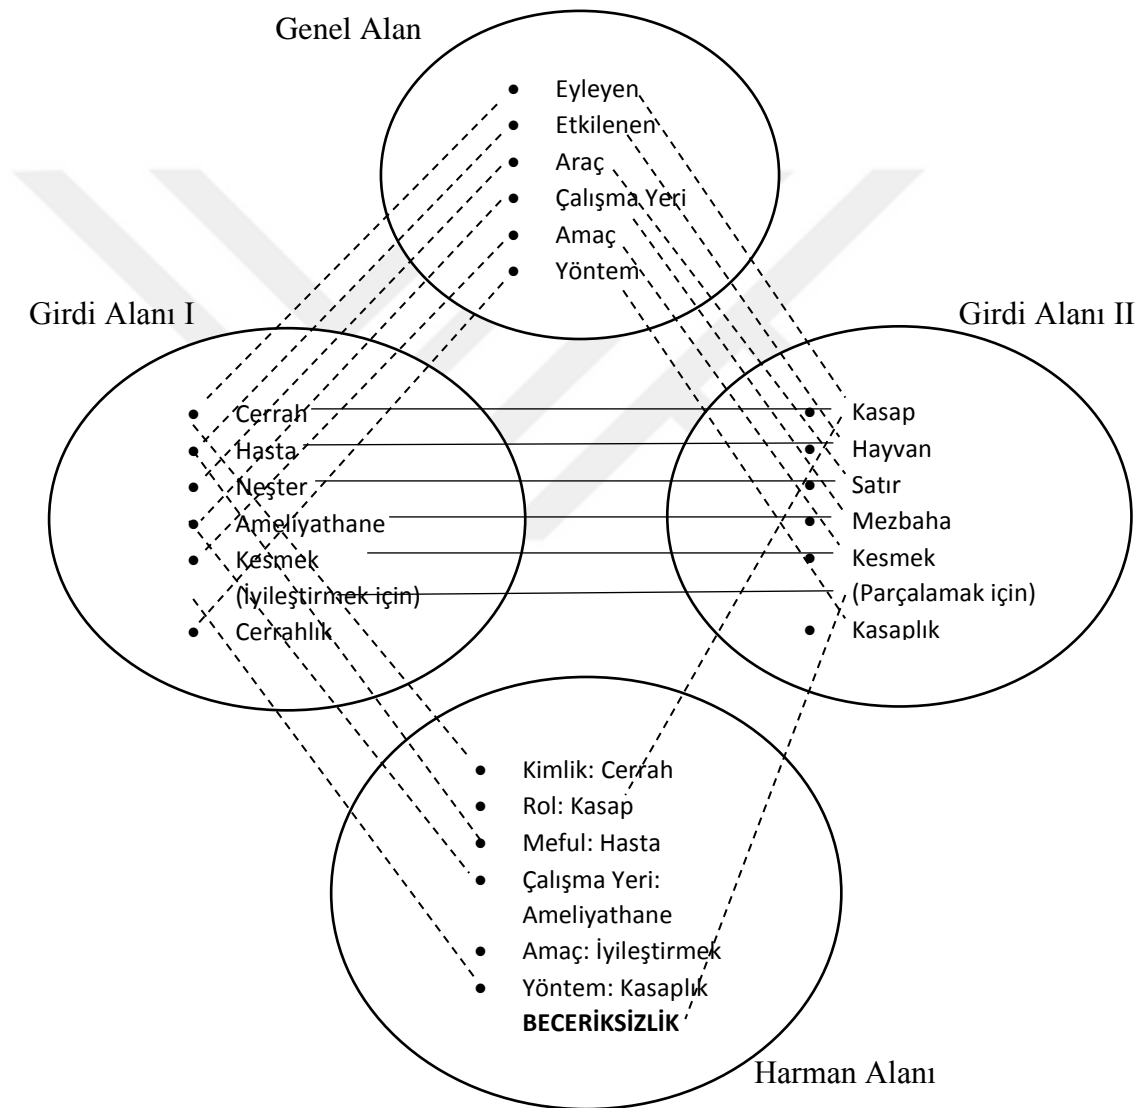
Genel Alan

- Eyleyen
- Etkilenen
- Araç
- Çalışma Yeri
- Amaç
- Yöntem

Girdi Alanı I

- Cerrah
- Hasta
- Neşter
- Ameliyathane
- Kesmek (İyileştirmek için)
- Cerrahlık

Girdi Alanı II

- Kasap
- Hayvan
- Satır
- Mezbaha
- Kesmek (Parçalamak için)
- Kasaplık

- Kimlik: Cerrah
- Rol: Kasap
- Meful: Hasta
- Çalışma Yeri: Ameliyathane
- Amaç: İyileştirmek
- Yöntem: Kasaplık

**BECERİKSİZLİK**

Harman Alanı